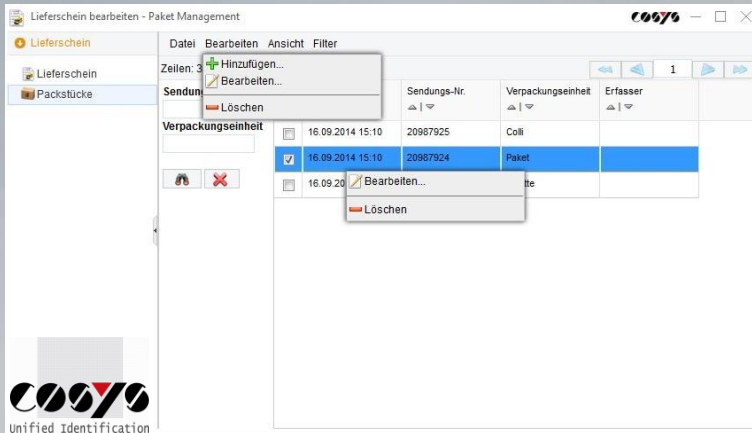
Lieferschein bearbeiten - Paket Management

COSYS

Lieferschein

Lieferschein
Packstücke

Datei Bearbeiten Ansicht Filter

Hinzufügen...
Bearbeiten...
Löschen

Zeilen: 3

1

Sendung

Verpackungseinheit

| | | Sendungs-Nr. | Verpackungseinheit | Erfasser |
|---|---|---|---|---|
| ☐ | 16.09.2014 15:10 | 20987925 | Colli | |
| ☑ | 16.09.2014 15:10 | 20987924 | Paket | |
| ☐ | 16.09.20 | | tte | |

Bearbeiten...
Löschen

COSYS
Unified Identification